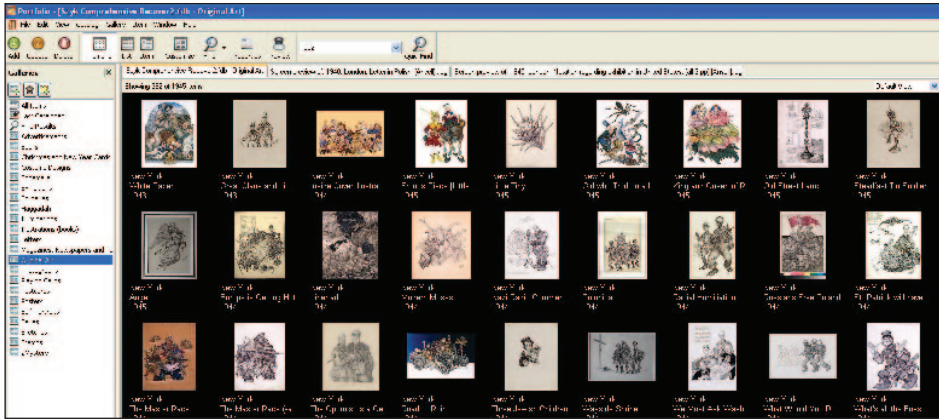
Portfolio - [Szyk Comprehensive Raisonné Gallery - Original Art]

File Edit View Catalog Gallery Tools Window Help

Galleries

All Items

Showing 252 of 1945 items

Szyk
White Terror
1943

Szyk
Anger
1943

Szyk

Szyk

Szyk
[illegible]
1943